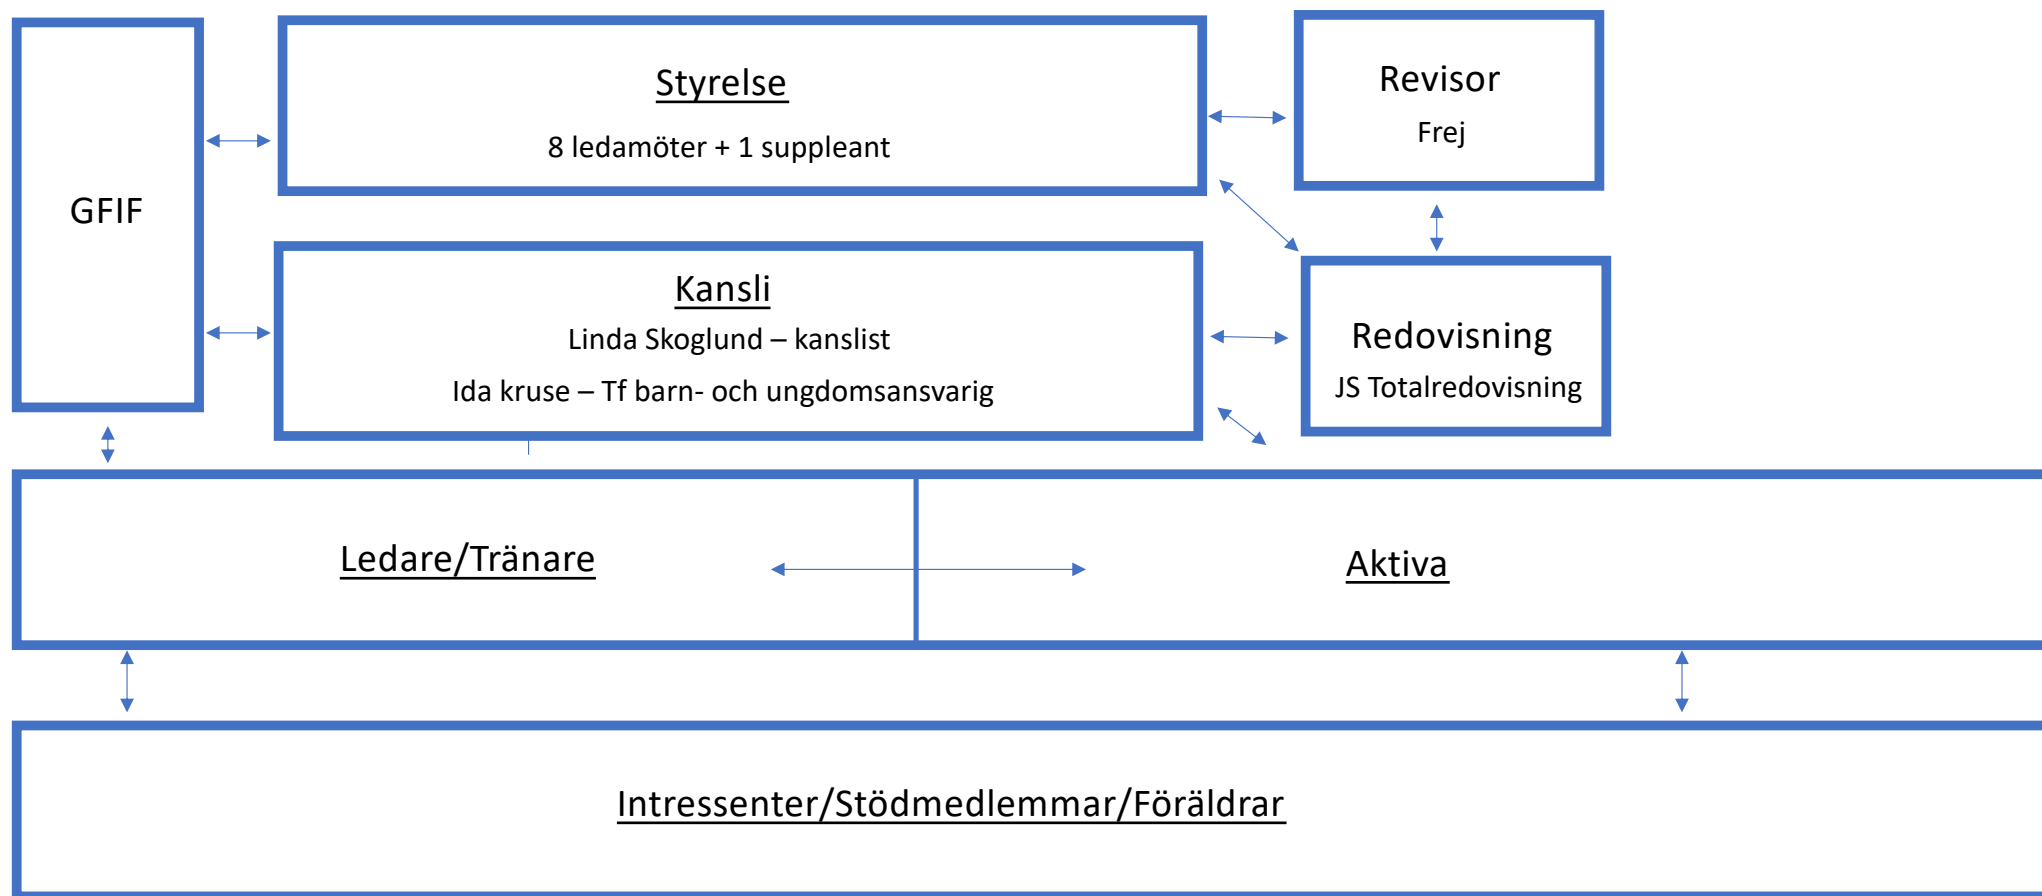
GFIF

Styrelse

8 ledamöter + 1 suppleant

Revisor

Frej

Kansli

Linda Skoglund – kanslist

Ida kruse – Tf barn- och ungdomsansvarig

Redovisning

JS Totalredovisning

Ledare/Tränare

Aktiva

Intressenter/Stödmedlemmar/Föräldrar